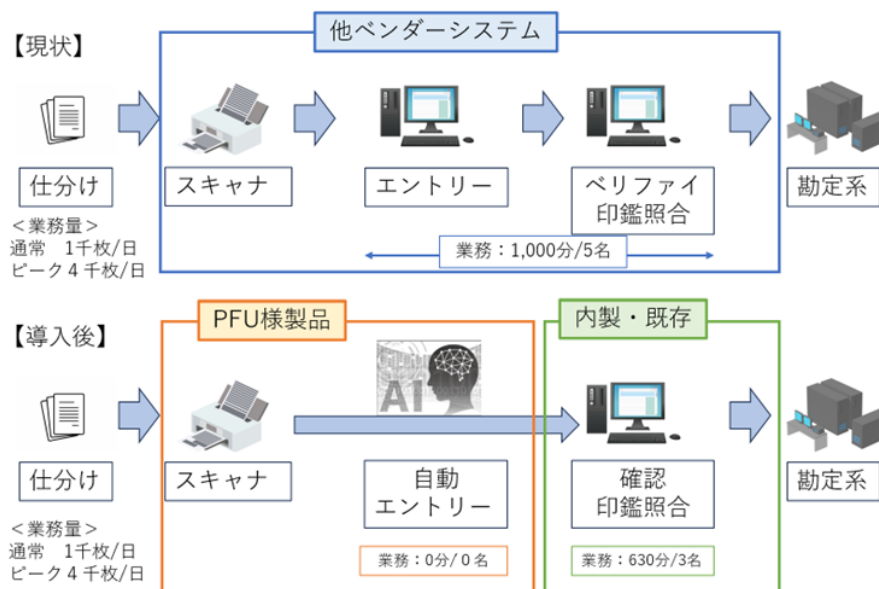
【現状】

他ベンダーシステム

仕分け

＜業務量＞
通常　1千枚/日
ピーク４千枚/日

スキャナ

エントリー

ベリファイ
印鑑照合

業務：1,000分/5名

勘定系

【導入後】

PFU様製品

内製・既存

AI

仕分け

＜業務量＞
通常　1千枚/日
ピーク４千枚/日

スキャナ

自動
エントリー

業務：0分/０名

確認
印鑑照合

業務：630分/3名

勘定系